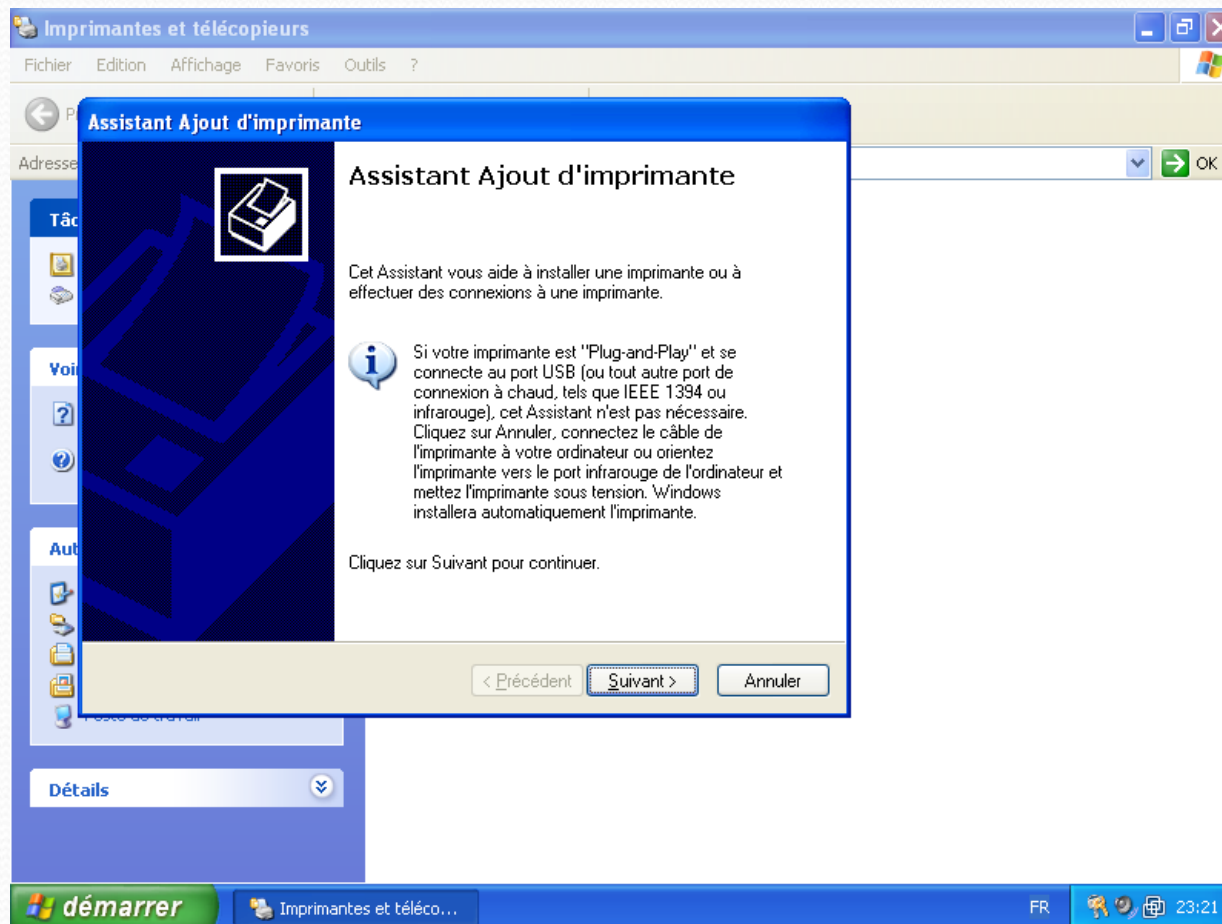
Imprimantes et télécopieurs

Fichier Edition Affichage Favoris Outils ?

Adresse

OK

Tâc

Voi

Aut

Détails

Assistant Ajout d'imprimante

Assistant Ajout d'imprimante

Cet Assistant vous aide à installer une imprimante ou à effectuer des connexions à une imprimante.

Si votre imprimante est "Plug-and-Play" et se connecte au port USB (ou tout autre port de connexion à chaud, tels que IEEE 1394 ou infrarouge), cet Assistant n'est pas nécessaire. Cliquez sur Annuler, connectez le câble de l'imprimante à votre ordinateur ou orientez l'imprimante vers le port infrarouge de l'ordinateur et mettez l'imprimante sous tension. Windows installera automatiquement l'imprimante.

Cliquez sur Suivant pour continuer.

< Précédent Suivant > Annuler

démarrer Imprimantes et téléco... FR 23:21